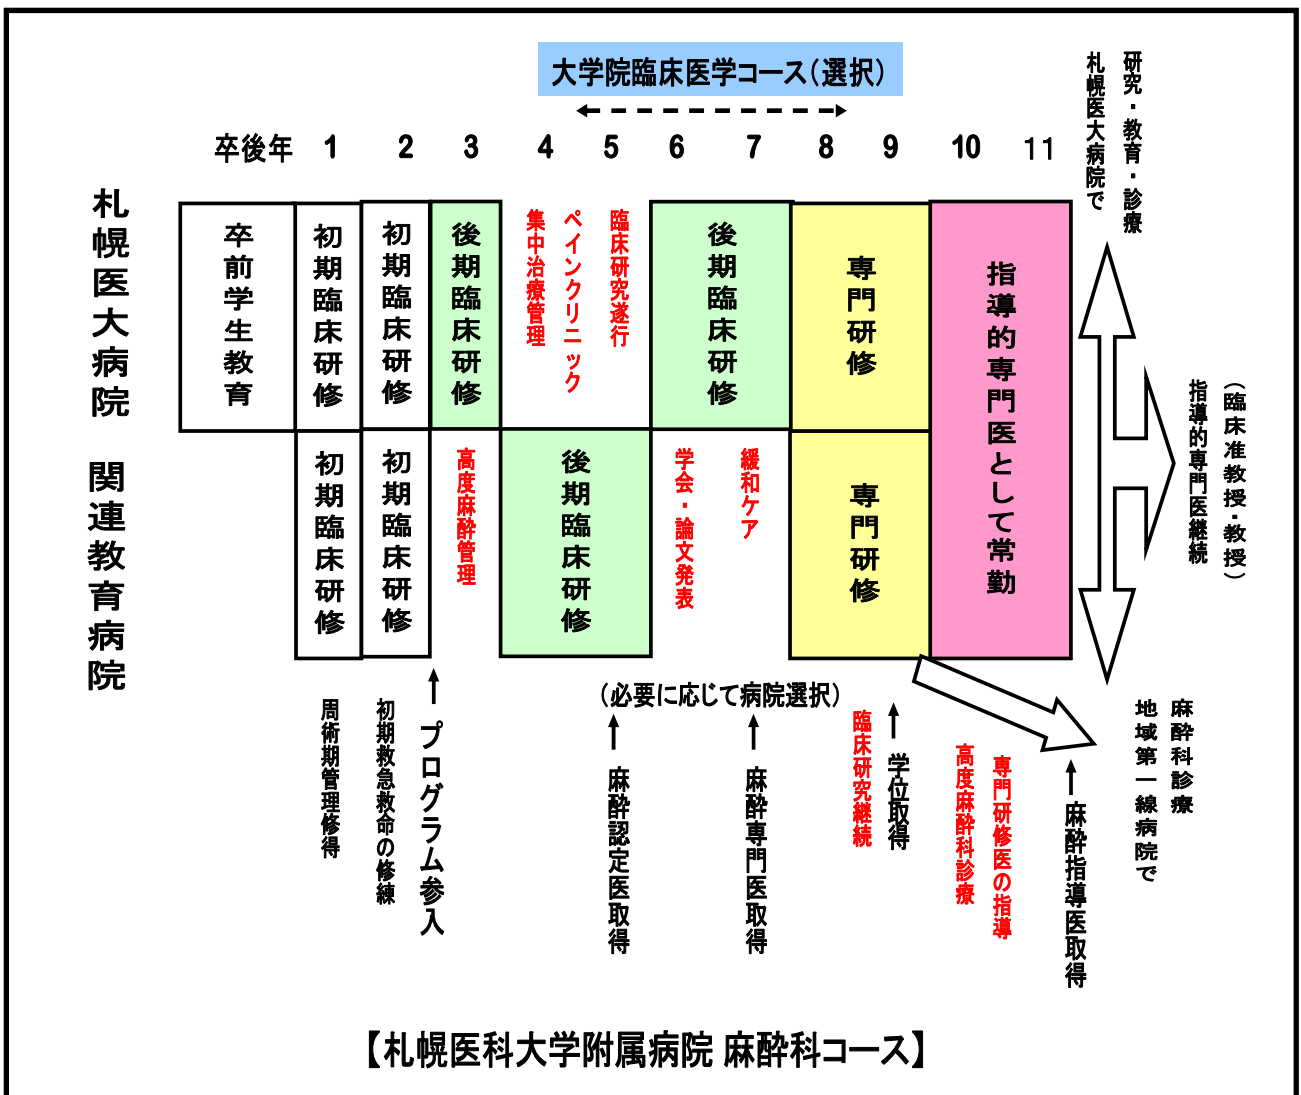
大学院臨床医学コース（選択）

卒後年 1 2 3 4 5 6 7 8 9 10 11

札幌医大病院

関連教育病院

卒前学生教育

初期臨床研修

初期臨床研修

後期臨床研修

集中治療管理

ペインクリニック

臨床研究遂行

後期臨床研修

専門研修

指導的専門医として常勤

研究・教育・診療

札幌医大病院で

（臨床准教授・教授）

指導的専門医継続

初期臨床研修

初期臨床研修

高度麻酔管理

後期臨床研修

学会・論文発表

緩和ケア

専門研修

麻酔科診療

地域第一線病院で

周術期管理修得

初期救急救命の修練

↑プログラム参入

（必要に応じて病院選択）

↑麻酔認定医取得

↑麻酔専門医取得

臨床研究継続

↑学位取得

高度麻酔科診療

専門研修医の指導

↑麻酔指導医取得

【札幌医科大学附属病院 麻酔科コース】